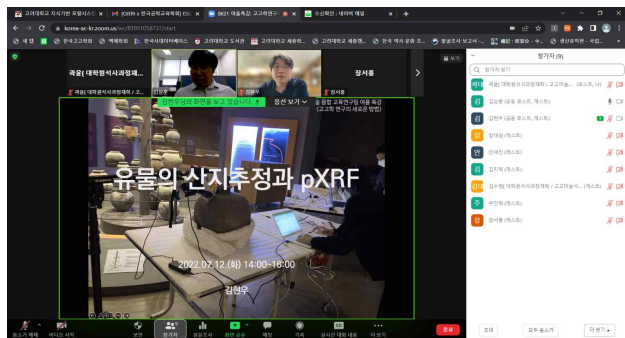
고려대학교 지식기반 포털시스 | [DBR] > 한국교원대학교 ESI | 0821 여름특강: 고고학연구 | 수신확인 - 네이버 메일

korea-ac-kr.zoom.us/wc/81951058737/start

새 탭 | 한국고고학회 | 백제학회 | 한국서원학회 | 고려대학교 도서관 | 고려대학교 세종학... | 고려대학교 세종학... | 한국 역사 문화 도... | 발굴조사 보고서 ... | 배포 : 비밀번 ... | 중산유적편 - 국립...

곽윤(대학원석사과정재... | 김성우 | 김현우 | 장서훈

곽윤(대학원석사과정재학 / ... | 김성우 | 김현우 | 장서훈

김현우님의 화면을 보고 있습니다. | 옵션 보기 | 융합 교육연구단 여름 특강 (고고학 연구의 새로운 방법)

유물의 산지추정과 pXRF

2022.07.12.(화) 14:00~16:00

김현우

참가자 (9)

참가자 찾기

곽윤(대학원석사과정재학 / 고고미술... (호스트, 나)
김성우 (공동 호스트, 게스트)
김현우 (공동 호스트, 게스트)
장대경 (게스트)
안세진 (게스트)
김지혜 (게스트)
김수정(대학원석사과정재학 / 고고미술사... (게스트)
주진혁 (게스트)
장서훈 (게스트)

음소거 해제 | 비디오 시작 | 보안 | 참가자 | 설문조사 | 화면 공유 | 채팅 | 기록 | 실시간 대화 내용 | 더 보기 | 종료

초대 | 모두 음소거 | 더 보기